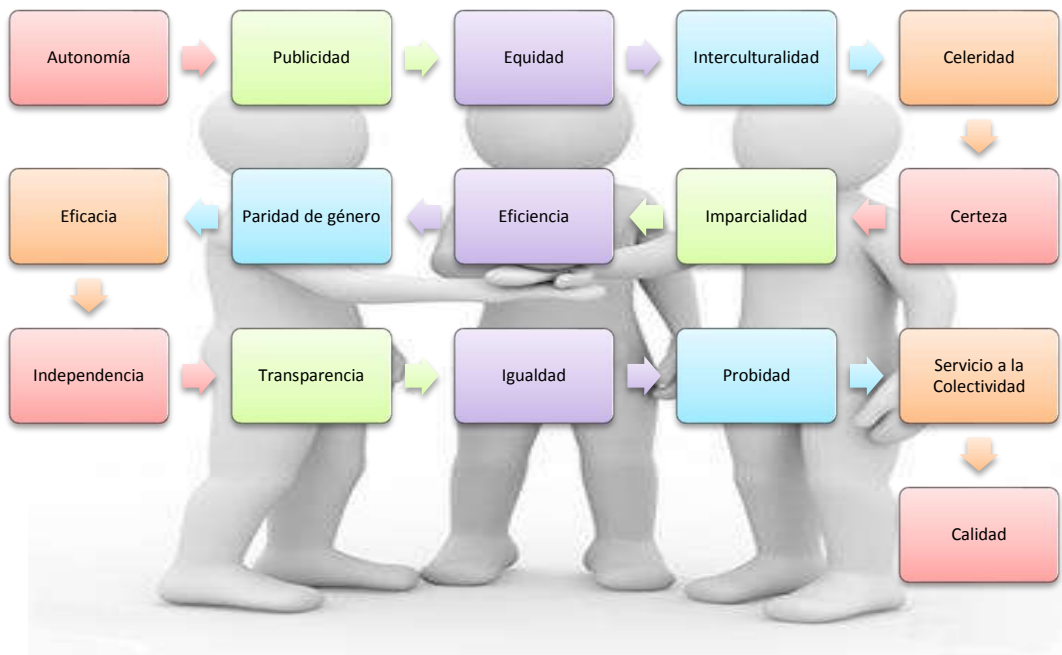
Autonomía

Publicidad

Equidad

Interculturalidad

Celeridad

Certeza

Imparcialidad

Eficiencia

Paridad de género

Eficacia

Independencia

Transparencia

Igualdad

Probidad

Servicio a la Colectividad

Calidad